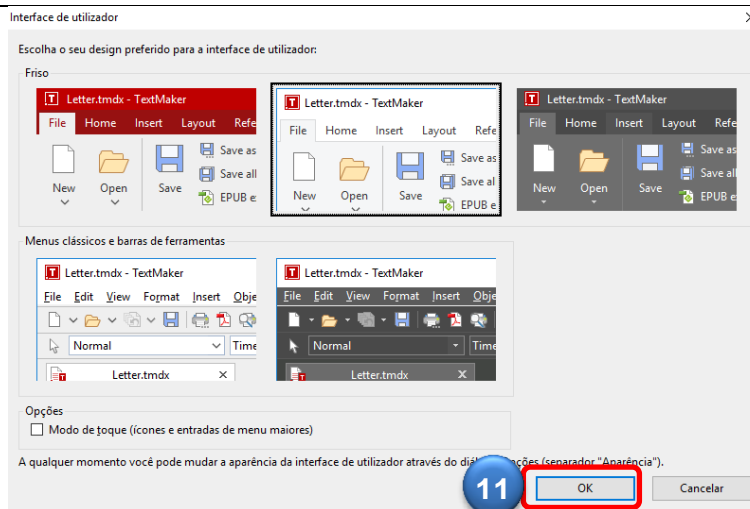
Interface de utilizador

Escolha o seu design preferido para a interface de utilizador:

Friso

Letter.tmdx - TextMaker
File Home Insert Layout Refe
New Open Save Save as Save all EPUB e

Letter.tmdx - TextMaker
File Home Insert Layout Refe
New Open Save Save as Save all EPUB e

Letter.tmdx - TextMaker
File Home Insert Layout Refe
New Open Save Save as Save all EPUB e

Menus clássicos e barras de ferramentas

Letter.tmdx - TextMaker
File Edit View Format Insert Obje
Normal Time
Letter.tmdx

Letter.tmdx - TextMaker
File Edit View Format Insert Obje
Normal Time
Letter.tmdx

Opções
Modo de toque (ícones e entradas de menu maiores)

A qualquer momento você pode mudar a aparência da interface de utilizador através do diá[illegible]ações (separador "Aparência").

11

OK

Cancelar